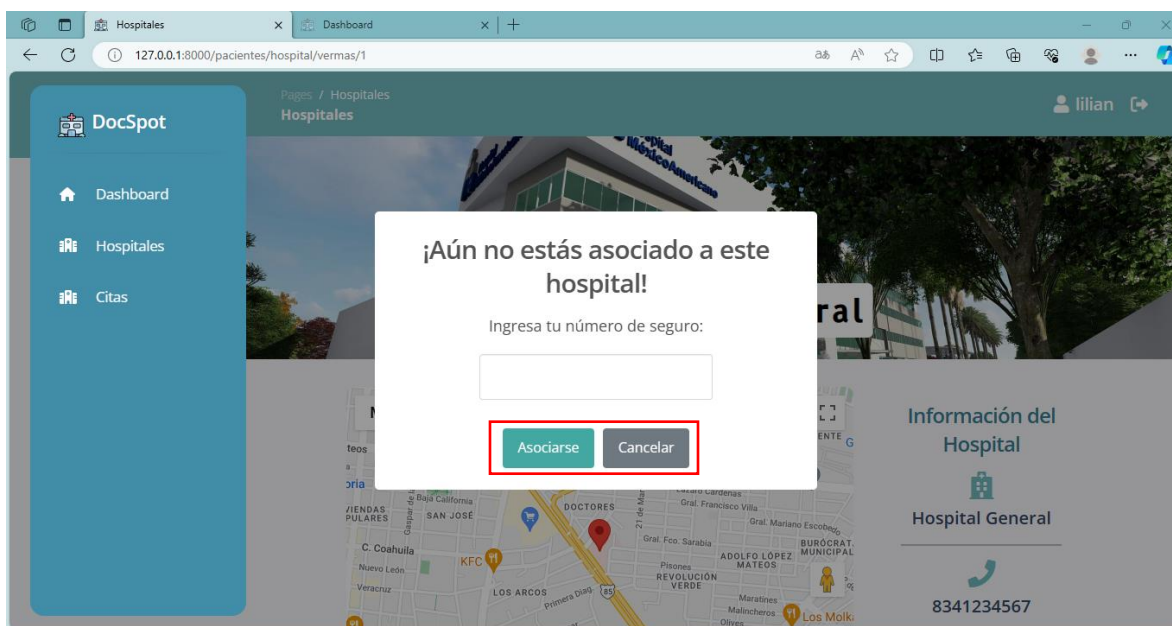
Hospitales
Dashboard
127.0.0.1:8000/pacientes/hospital/vermas/1

DocSpot
Dashboard
Hospitales
Citas

Pages / Hospitales
Hospitales

lilian

¡Aún no estás asociado a este hospital!

Ingresa tu número de seguro:

Asociarse
Cancelar

ral

Información del Hospital
Hospital General
8341234567

teos
Baja California
SAN JOSÉ
DOCTORES
Lázaro Cárdenas
Gral. Francisco Villa
Gral. Mariano Escobedo
Gral. Fco. Sarabia
BURÓCRAT. MUNICIPAL
ADOLFO LÓPEZ MATEOS
C. Coahuila
KFC
Nuevo León
Veracruz
Pisones
REVOLUCIÓN VERDE
LOS ARCOS
Primera Diag.
85
Maratines
Malincheros
Olivos
Los Molk
21 de Mar